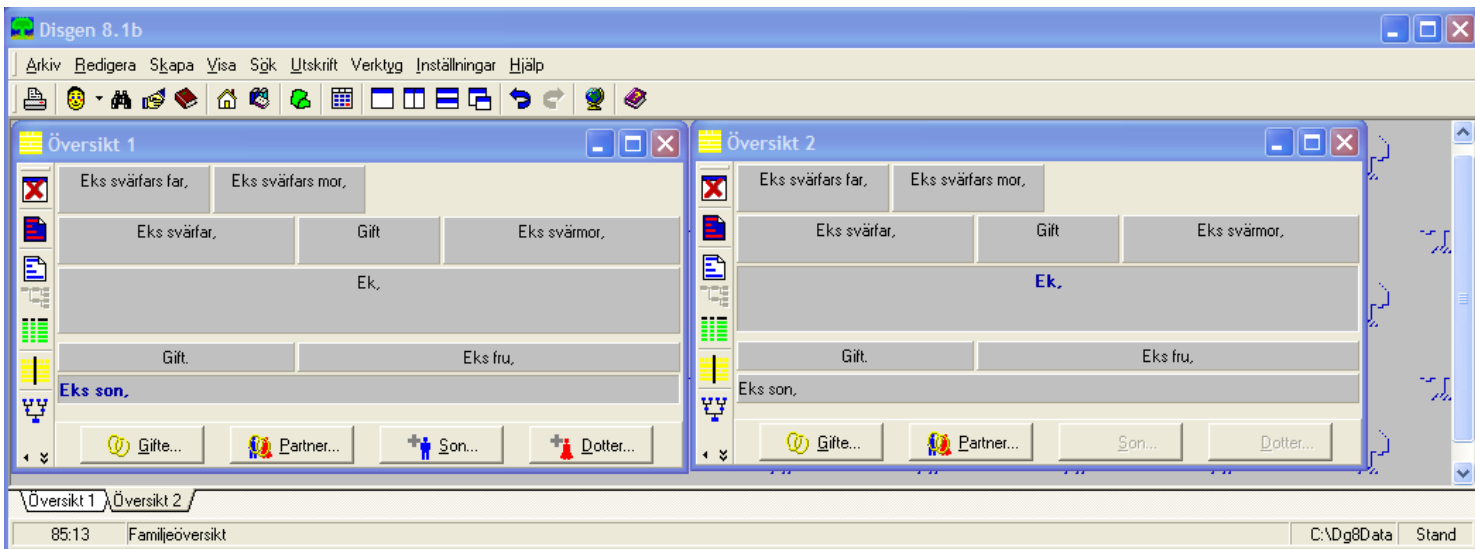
Disgen 8.1b

Arkiv Redigera Skapa Visa Sök Utskrift Verktyg Inställningar Hjälp

Översikt 1

| Eks svärfars far, | Eks svärfars mor, |
|---|---|

| Eks svärfar, | Gift | Eks svärmor, |
|---|---|---|

Ek,

| Gift. | Eks fru, |
|---|---|

Eks son,

Gifte... Partner... Son... Dotter...

Översikt 2

| Eks svärfars far, | Eks svärfars mor, |
|---|---|

| Eks svärfar, | Gift | Eks svärmor, |
|---|---|---|

Ek,

| Gift. | Eks fru, |
|---|---|

Eks son,

Gifte... Partner... Son... Dotter...

Översikt 1 Översikt 2

85:13 Familjeöversikt C:\Dg8Data Stand